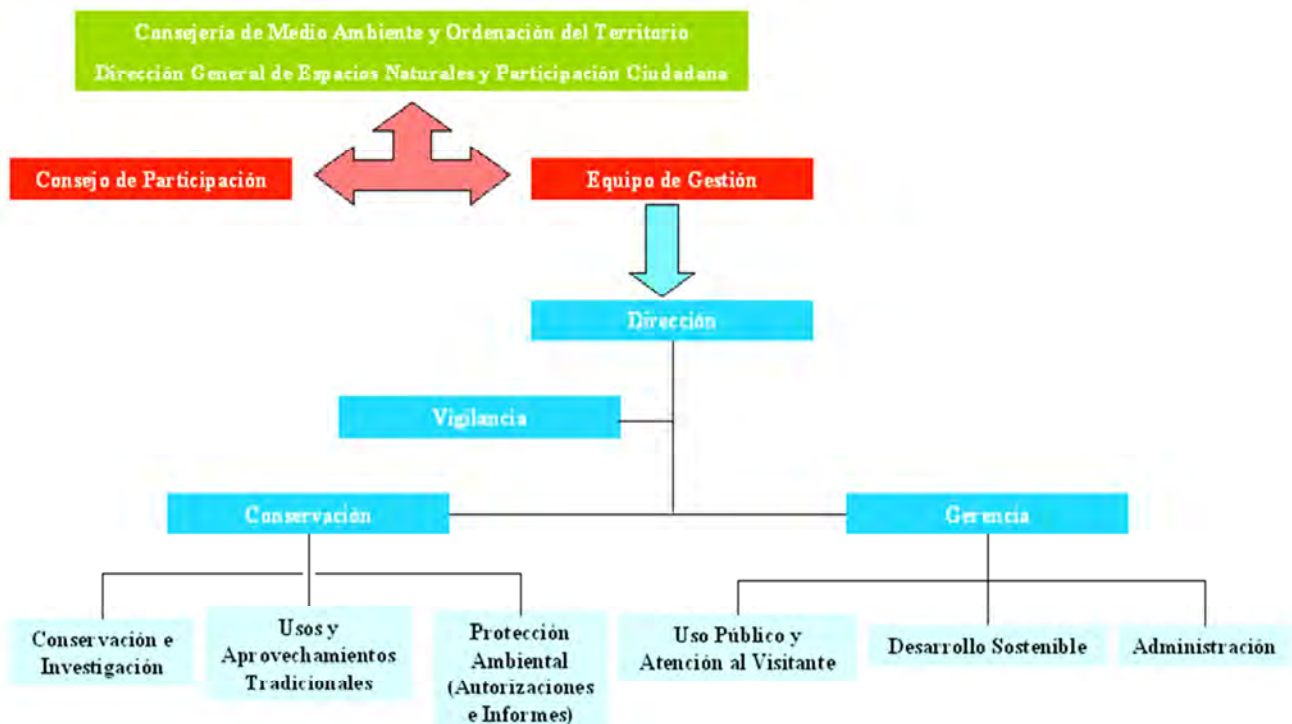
Consejería de Medio Ambiente y Ordenación del Territorio
Dirección General de Espacios Naturales y Participación Ciudadana

Consejo de Participación

Equipo de Gestión

Dirección

Vigilancia

Conservación

Gerencia

Conservación e Investigación

Usos y Aprovechamientos Tradicionales

Protección Ambiental (Autorizaciones e Informes)

Uso Público y Atención al Visitante

Desarrollo Sostenible

Administración